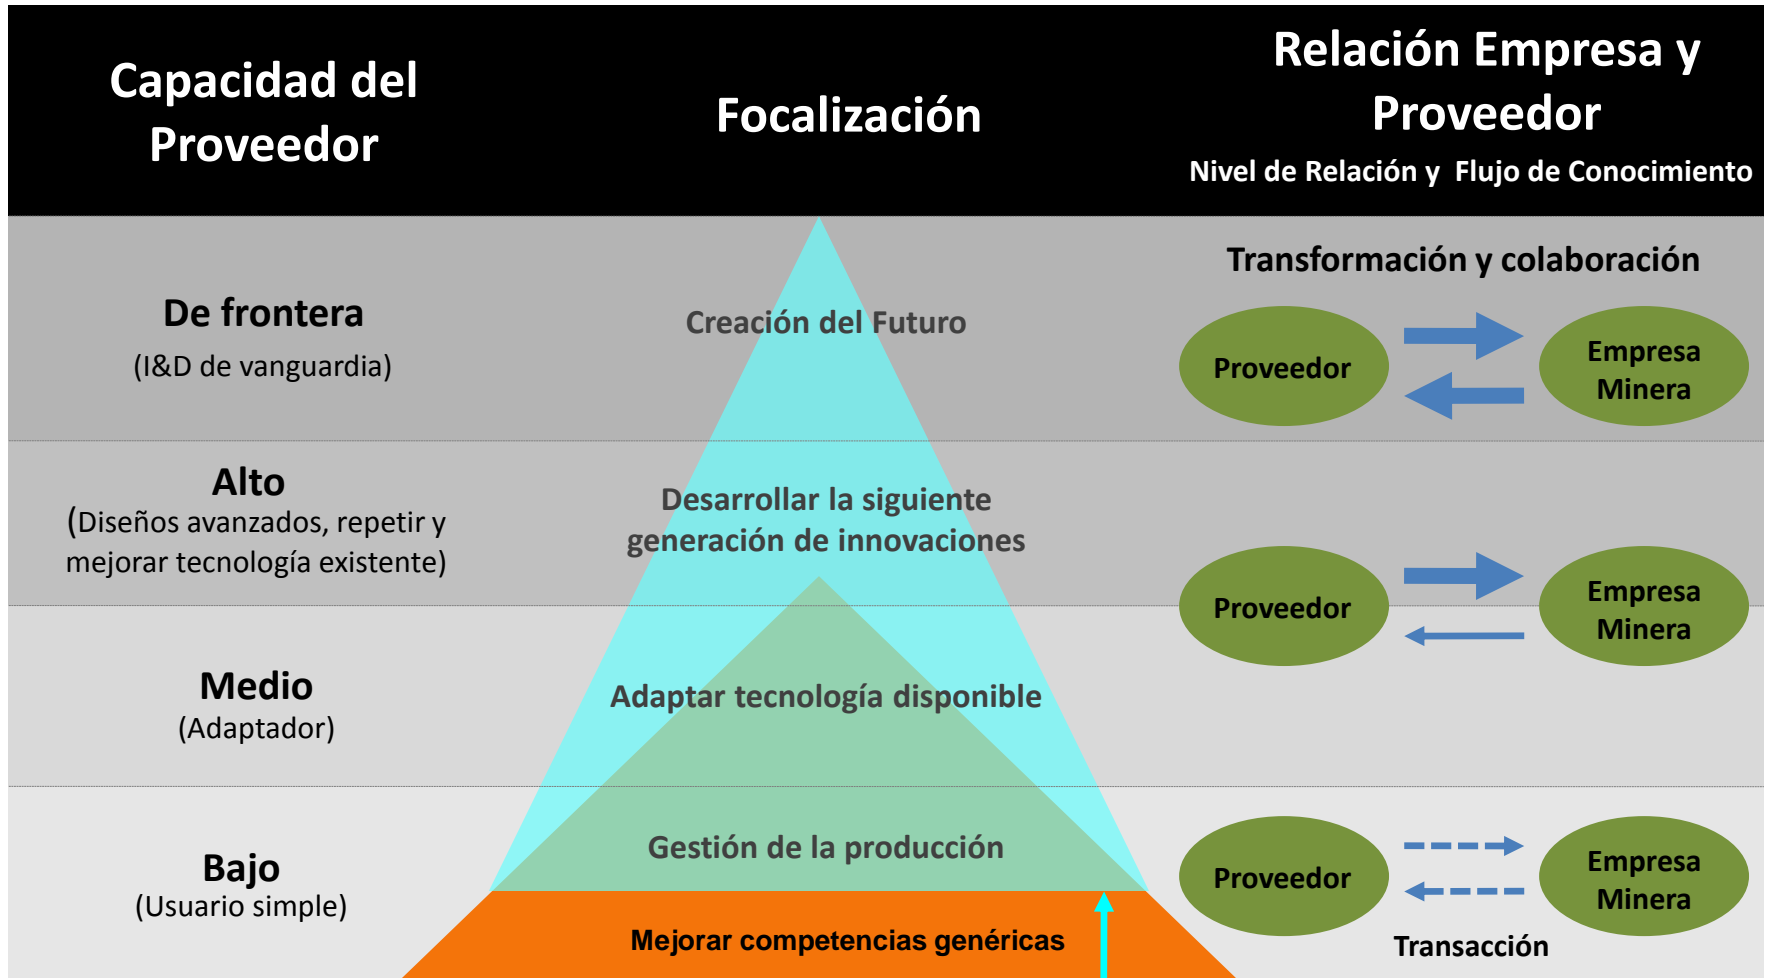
Capacidad del Proveedor

Focalización

Relación Empresa y Proveedor

Nivel de Relación y Flujo de Conocimiento

De frontera
(I&D de vanguardia)

Creación del Futuro

Transformación y colaboración

Proveedor

Empresa Minera

Alto
(Diseños avanzados, repetir y mejorar tecnología existente)

Desarrollar la siguiente generación de innovaciones

Proveedor

Empresa Minera

Medio
(Adaptador)

Adaptar tecnología disponible

Bajo
(Usuario simple)

Gestión de la producción

Proveedor

Empresa Minera

Mejorar competencias genéricas

Transacción